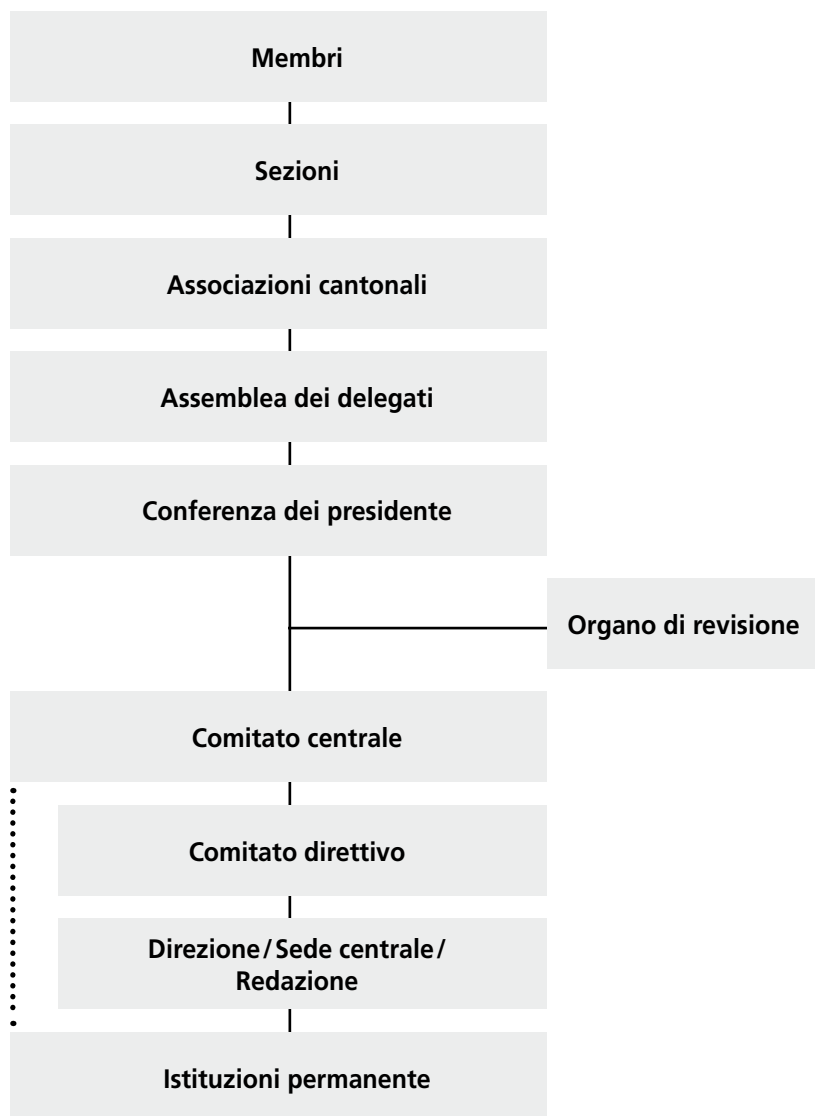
Membri

Sezioni

Associazioni cantonali

Assemblea dei delegati

Conferenza dei presidente

Organo di revisione

Comitato centrale

Comitato direttivo

Direzione / Sede centrale / Redazione

Istituzioni permanente